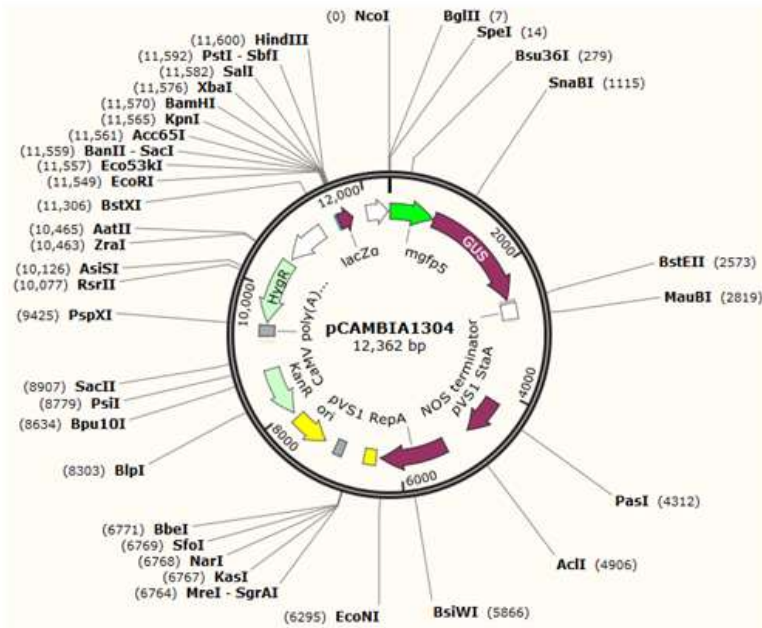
(0) NcoI
BglII (7)
SpeI (14)
Bsu36I (279)
SnaBI (1115)
(11,600) HindIII
(11,592) PstI - SbfI
(11,582) SalI
(11,576) XbaI
(11,570) BamHI
(11,565) KpnI
(11,561) Acc65I
(11,559) BanII - SacI
(11,557) Eco53kI
(11,549) EcoRI
(11,306) BstXI
(10,465) AatII
(10,463) ZraI
(10,126) AsiSI
(10,077) RsrII
(9425) PspXI
(8907) SacII
(8779) PsiI
(8634) Bpu10I
(8303) BlpI
(6771) BbeI
(6769) SfoI
(6768) NarI
(6767) KasI
(6764) MreI - SgrAI
(6295) EcoNI
BsiWI (5866)
AclI (4906)
PasI (4312)
BstEII (2573)
MauBI (2819)
12,000
2000
4000
6000
8000
10,000
lacZα
mgfp5
GUS
HygR
CaMV poly(A)...
KanR
ori
pVS1 RepA
NOS terminator
pVS1 StaA
pCAMBIA1304
12,362 bp